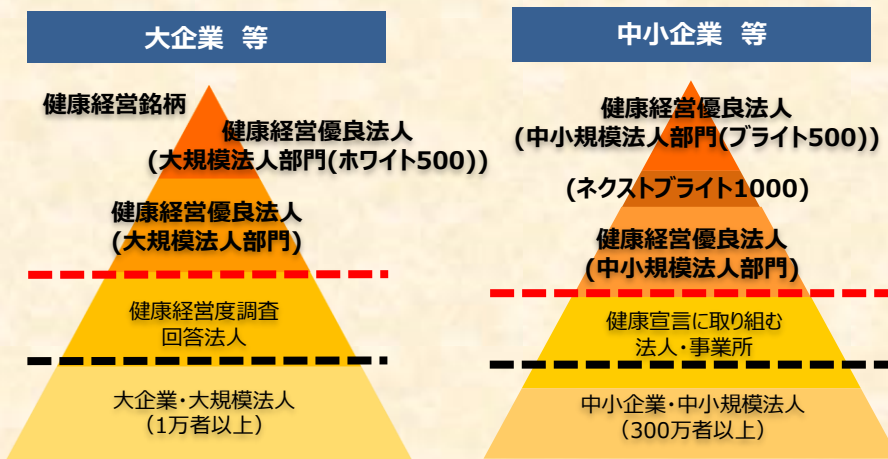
大企業 等

健康経営銘柄

健康経営優良法人
(大規模法人部門(ホワイト500))

健康経営優良法人
(大規模法人部門)

健康経営度調査
回答法人

大企業・大規模法人
(1万者以上)

中小企業 等

健康経営優良法人
(中小規模法人部門(ブライト500))

(ネクストブライト1000)

健康経営優良法人
(中小規模法人部門)

健康宣言に取り組む
法人・事業所

中小企業・中小規模法人
(300万者以上)